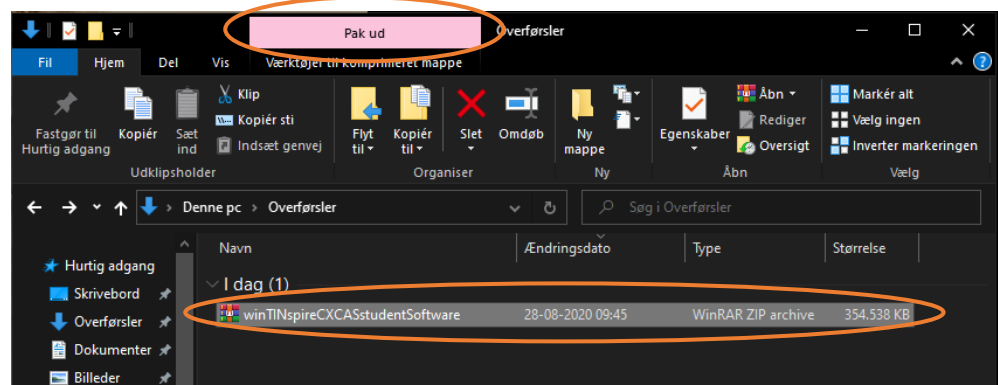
Pak ud
Overførsler

Fil
Hjem
Del
Vis
Værktøjer til komprimeret mappe

Fastgør til Hurtig adgang
Kopiér
Sæt ind
Klip
Kopiér sti
Indsæt genvej
Udklipsholder

Flyt til
Kopiér til
Slet
Omdøb
Organiser

Ny mappe
Ny

Egenskaber
Åbn
Rediger
Oversigt
Åbn

Markér alt
Vælg ingen
Inverter markeringen
Vælg

Denne pc > Overførsler
Søg i Overførsler

Hurtig adgang
Skrivebord
Overførsler
Dokumenter
Billeder

| Navn | Ændringsdato | Type | Størrelse |
|---|---|---|---|
| I dag (1) | | | |
| winTINspireCXCASstudentSoftware | 28-08-2020 09:45 | WinRAR ZIP archive | 354.538 KB |